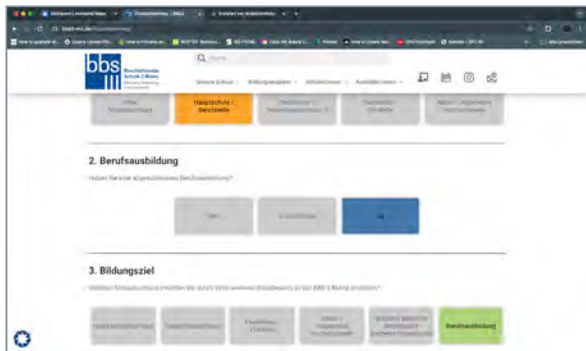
bbs
Berufsbildende Schule 3 Mainz

Q Suche

Unsere Schule · Bildungsangebot · Aktivitäten · Ausbildung · ·

Hauptschule / Berufsreife

2. Berufsausbildung

Haben Sie eine abgeschlossene Berufsausbildung?

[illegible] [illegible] Ja

3. Bildungsziel

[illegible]

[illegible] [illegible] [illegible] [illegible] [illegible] Berufsausbildung